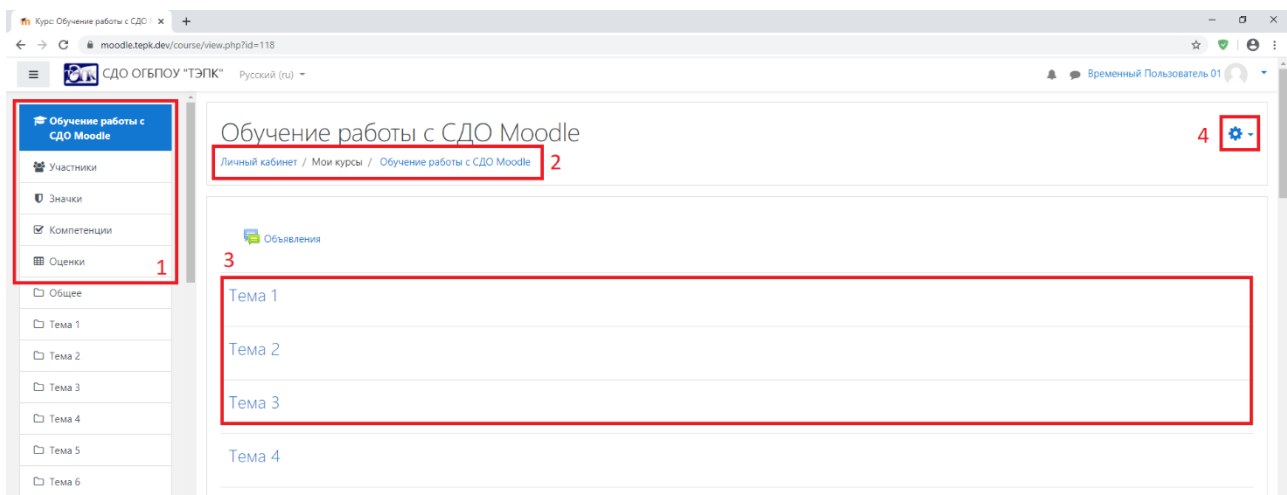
Курс: Обучение работы с СДО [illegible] ×
moodle.tepk.dev/course/view.php?id=118

СДО ОГБПОУ "ТЭПК" Русский (ru)
Временный Пользователь 01

Обучение работы с СДО Moodle
Участники
Значки
Компетенции
Оценки
1
Общее
Тема 1
Тема 2
Тема 3
Тема 4
Тема 5
Тема 6

Обучение работы с СДО Moodle
4
Личный кабинет / Мои курсы / Обучение работы с СДО Moodle
2

Объявления
3
Тема 1
Тема 2
Тема 3
Тема 4